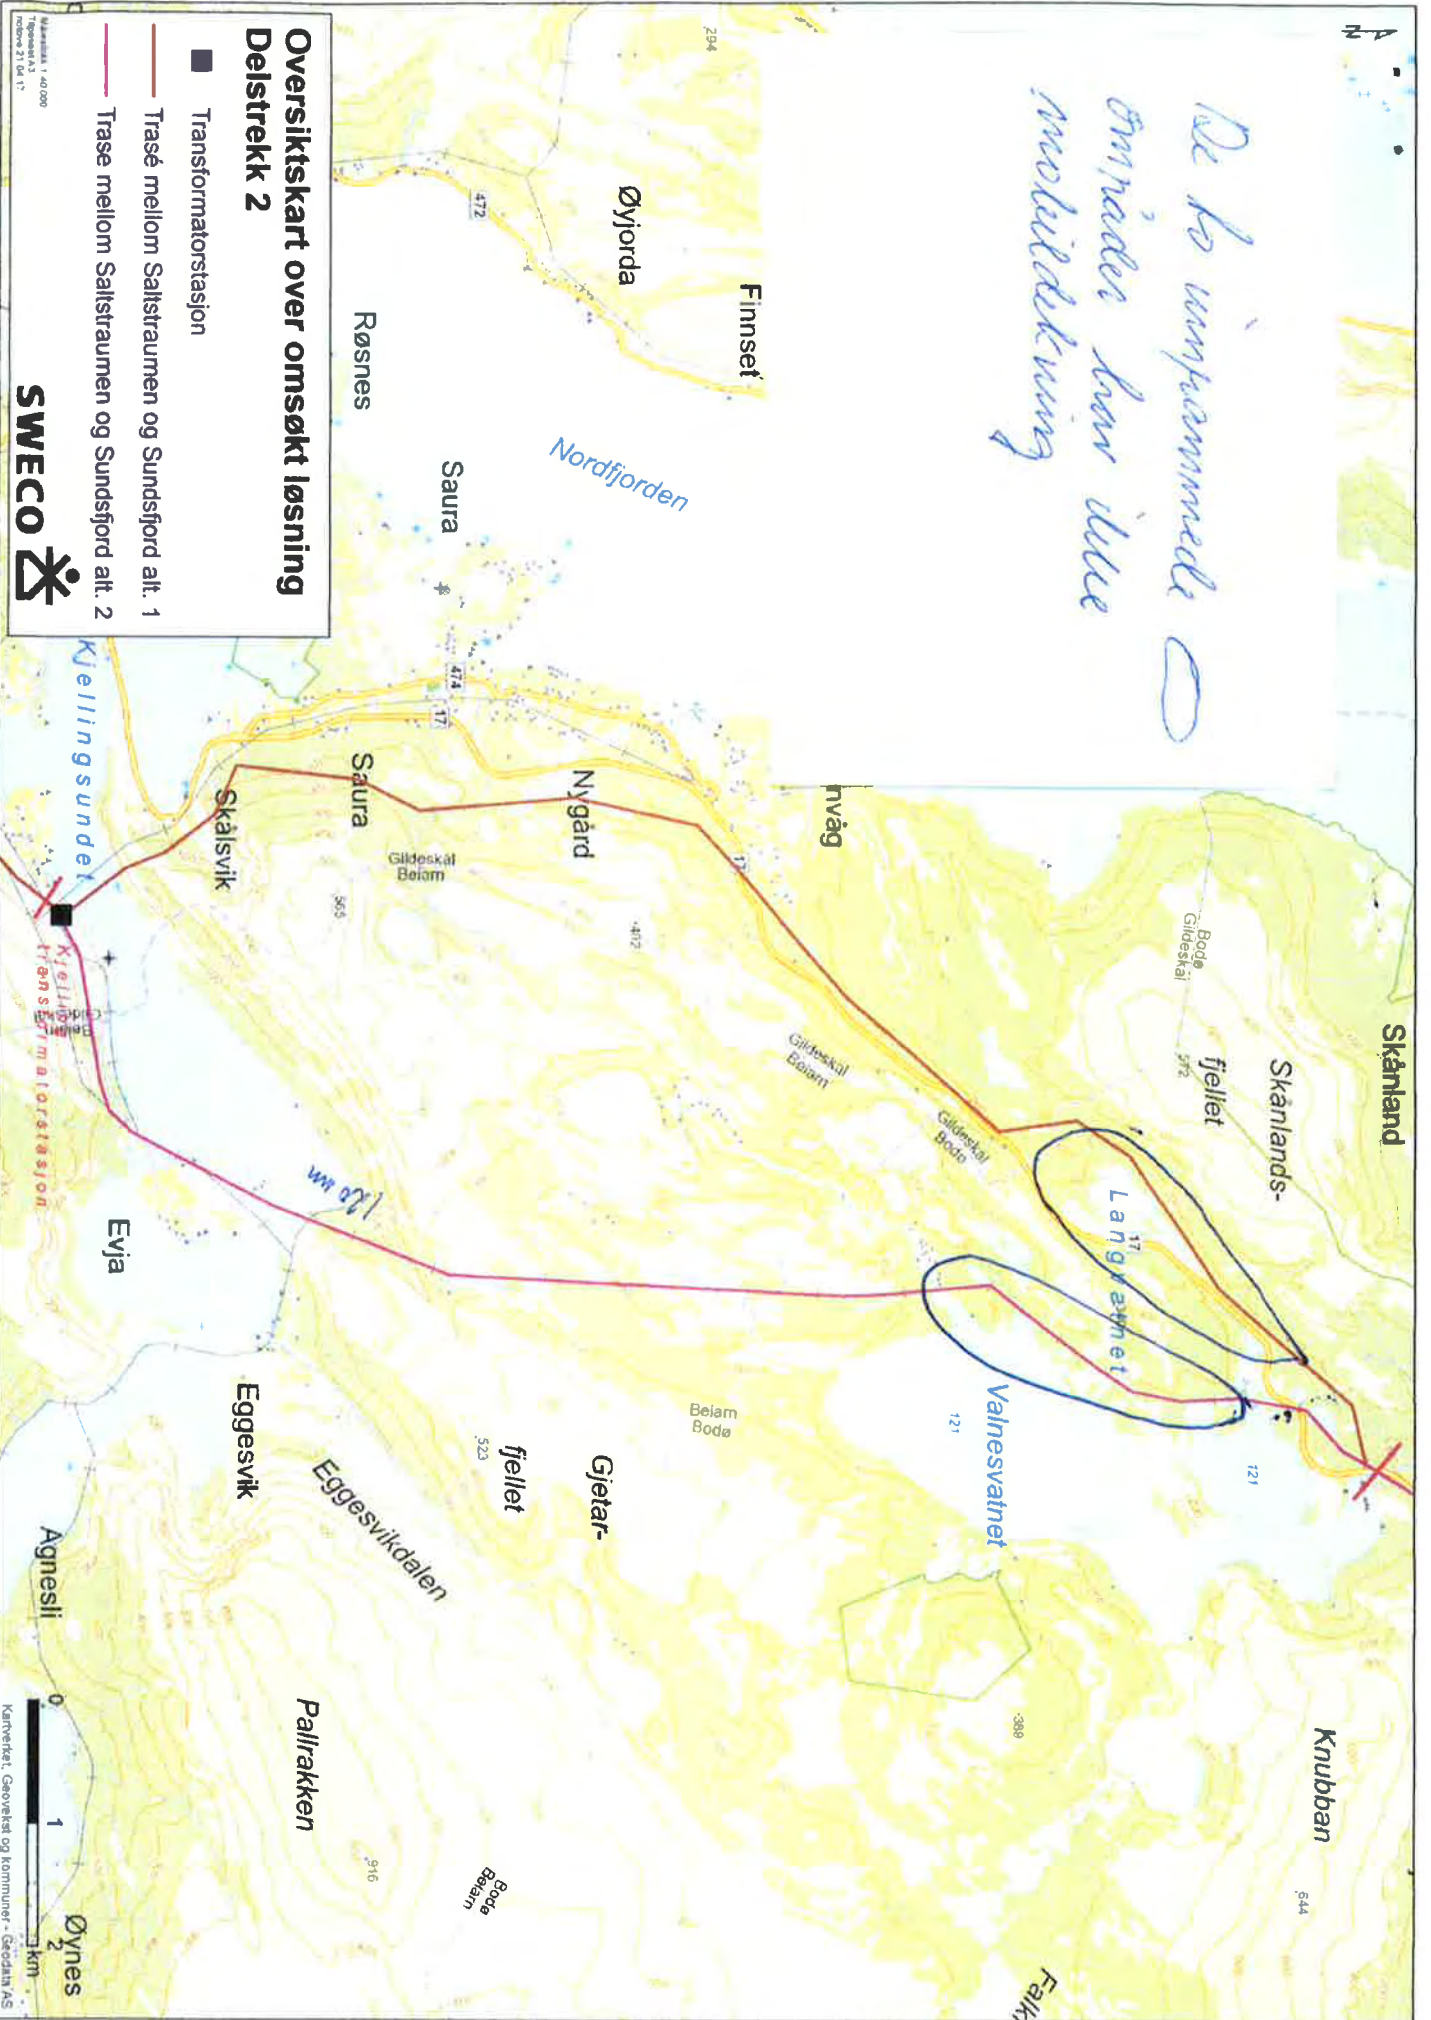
Oversiktskart over omsøkt løsning
Delstrekk 2

Transformatorstasjon
Trasé mellom Saltstraumen og Sundsfjord alt. 1
Trasé mellom Saltstraumen og Sundsfjord alt. 2

SWECO

Målestokk 1:40 000
Tegneark A3
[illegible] 21.04.17

De to umarkerte områder kan ikke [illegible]

Finnset
Øyjorda
Røsnes
Saura
Nordfjorden
Kjellingsundet
Saura
Skålsvik
Nygård
nvåg
Gildeskål Beiarn
Gildeskål Beiarn
Gildeskål Bodø
Bodø Gildeskål
Skånland
Skånlands-
fjellet
Langvatnet
Valnesvatnet
Kjelling transformatorstasjon
Evja
120 m
Eggesvik
Eggesvikdalen
Beiarn Bodø
Gjetar-
fjellet
Agnesli
Pallrakken
Bodø Beiarn
Knubban
Øynes
Falk
294
472
474
17
17
17
565
412
372
121
121
523
389
916
644
0
1
2
km
Kartverket, Geovekst og kommuner - Geodata AS